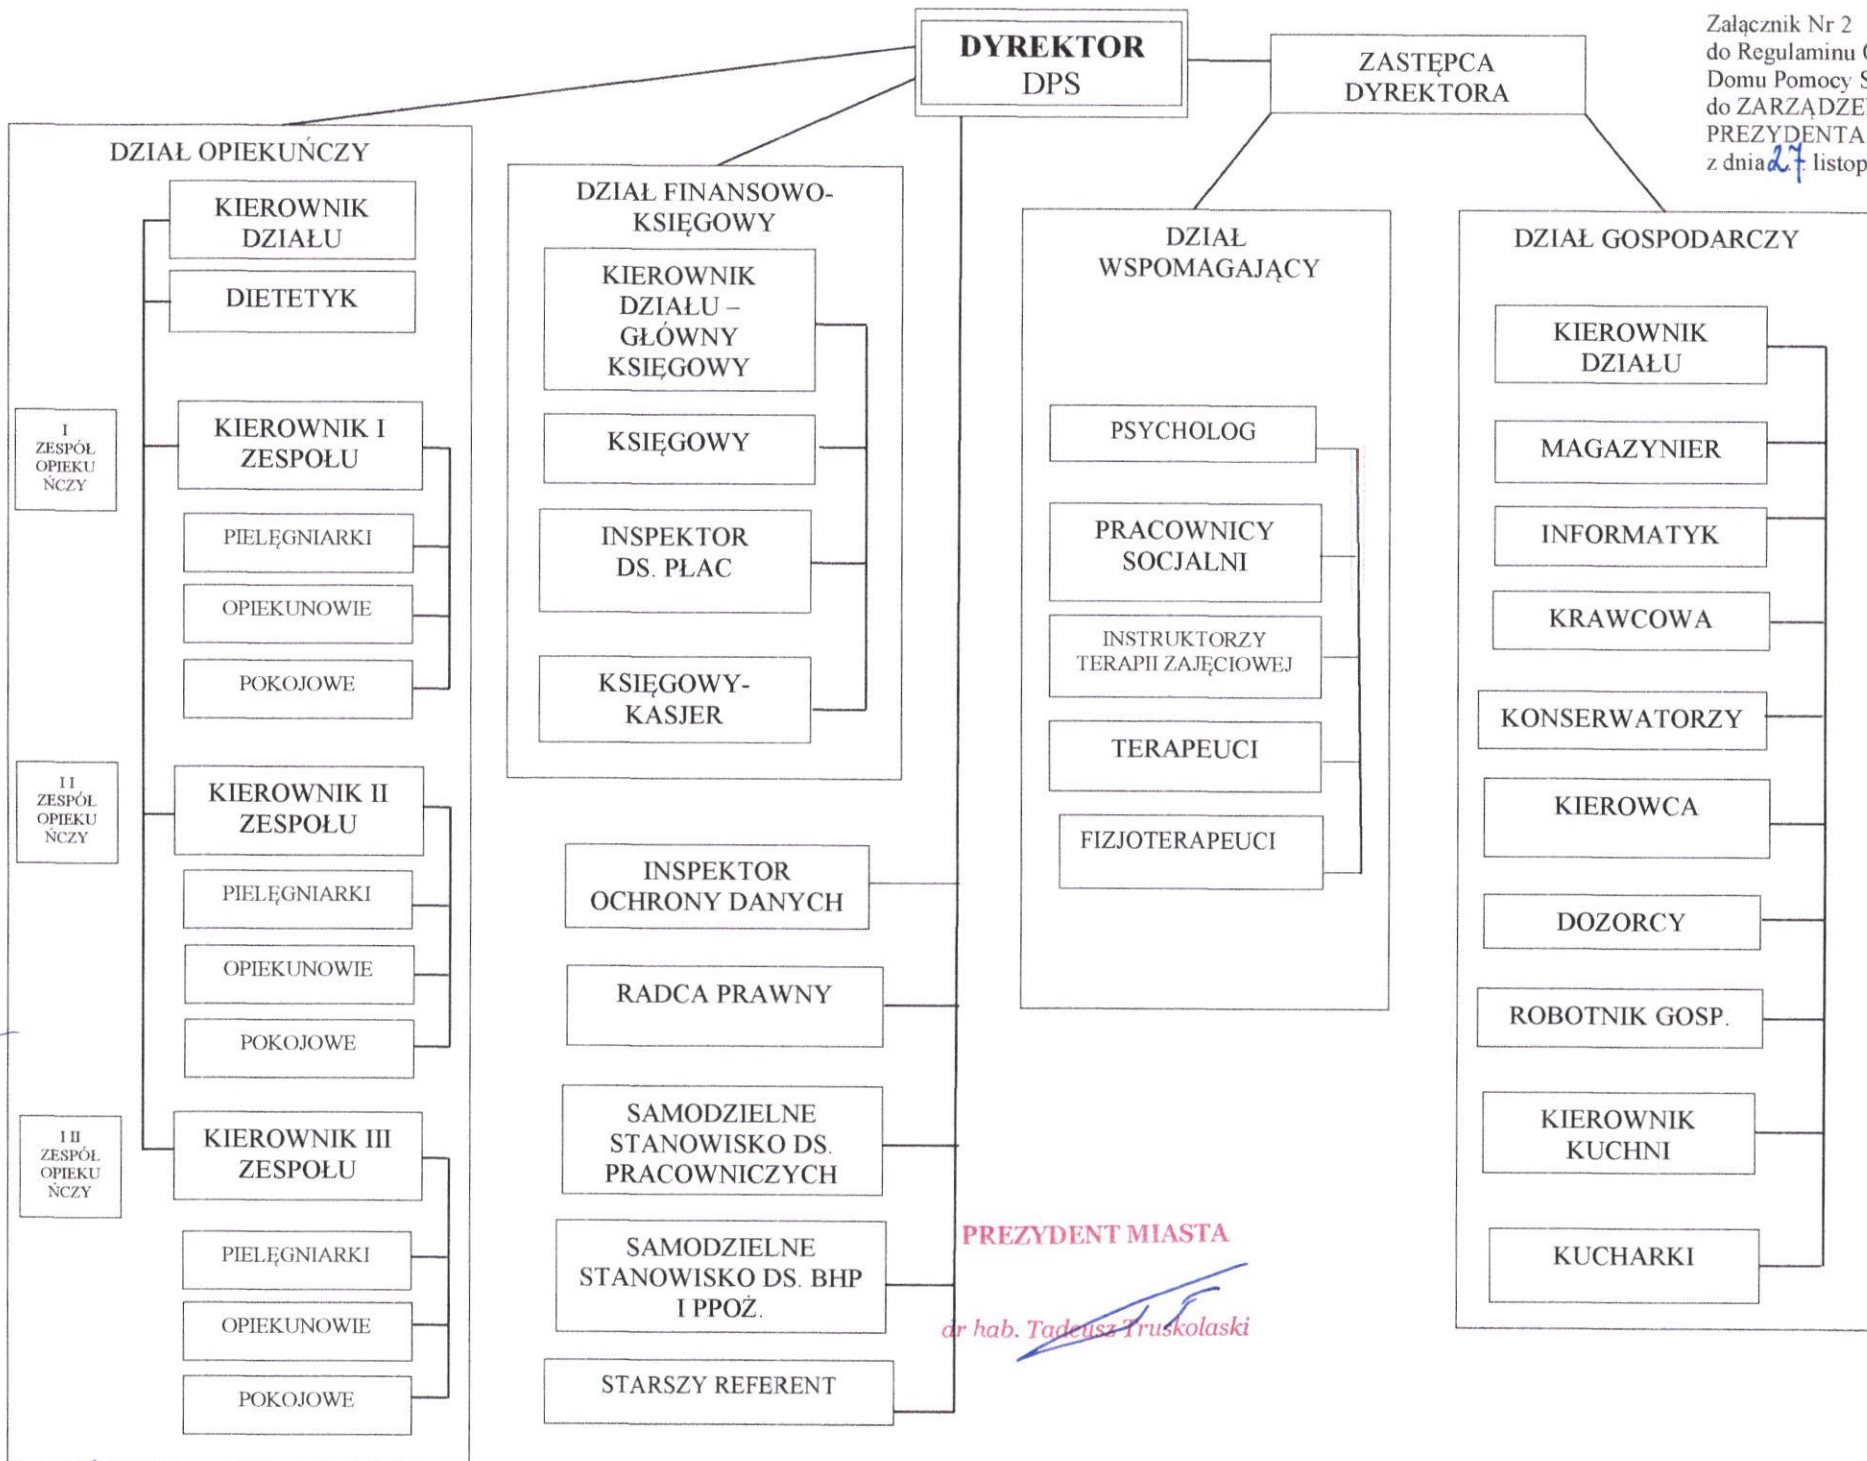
Załącznik Nr 2
do Regulaminu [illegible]
Domu Pomocy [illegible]
do ZARZĄDZE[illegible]
PREZYDENTA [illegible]
z dnia 27 listop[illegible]

DYREKTOR
DPS

ZASTĘPCA
DYREKTORA

DZIAŁ OPIEKUŃCZY

KIEROWNIK DZIAŁU

DIETETYK

I ZESPÓŁ OPIEKUŃCZY

KIEROWNIK I ZESPOŁU

PIELĘGNIARKI

OPIEKUNOWIE

POKOJOWE

II ZESPÓŁ OPIEKUŃCZY

KIEROWNIK II ZESPOŁU

PIELĘGNIARKI

OPIEKUNOWIE

POKOJOWE

III ZESPÓŁ OPIEKUŃCZY

KIEROWNIK III ZESPOŁU

PIELĘGNIARKI

OPIEKUNOWIE

POKOJOWE

DZIAŁ FINANSOWO-KSIĘGOWY

KIEROWNIK DZIAŁU – GŁÓWNY KSIĘGOWY

KSIĘGOWY

INSPEKTOR DS. PŁAC

KSIĘGOWY-KASJER

INSPEKTOR OCHRONY DANYCH

RADCA PRAWNY

SAMODZIELNE STANOWISKO DS. PRACOWNICZYCH

SAMODZIELNE STANOWISKO DS. BHP I PPOŻ.

STARSZY REFERENT

DZIAŁ WSPOMAGAJĄCY

PSYCHOLOG

PRACOWNICY SOCJALNI

INSTRUKTORZY TERAPII ZAJĘCIOWEJ

TERAPEUCI

FIZJOTERAPEUCI

DZIAŁ GOSPODARCZY

KIEROWNIK DZIAŁU

MAGAZYNIER

INFORMATYK

KRAWCOWA

KONSERWATORZY

KIEROWCA

DOZORCY

ROBOTNIK GOSP.

KIEROWNIK KUCHNI

KUCHARKI

PREZYDENT MIASTA
dr hab. Tadeusz Truskolaski